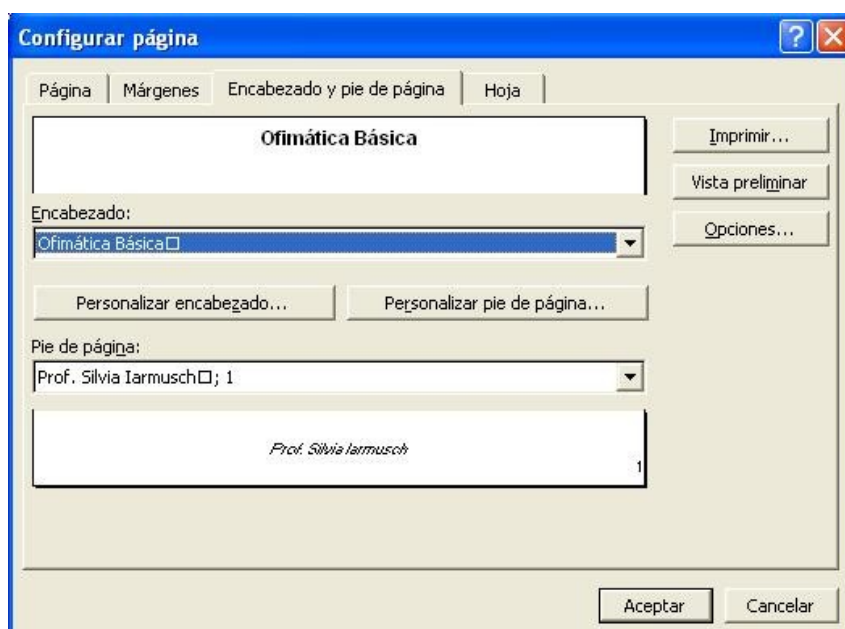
Configurar página

Página | Márgenes | Encabezado y pie de página | Hoja

Ofimática Básica

Imprimir...

Vista preliminar

Opciones...

Encabezado:

Ofimática Básica□

Personalizar encabezado...

Personalizar pie de página...

Pie de página:

Prof. Silvia Iarmusch□; 1

Prof. Silvia Iarmusch

1

Aceptar

Cancelar